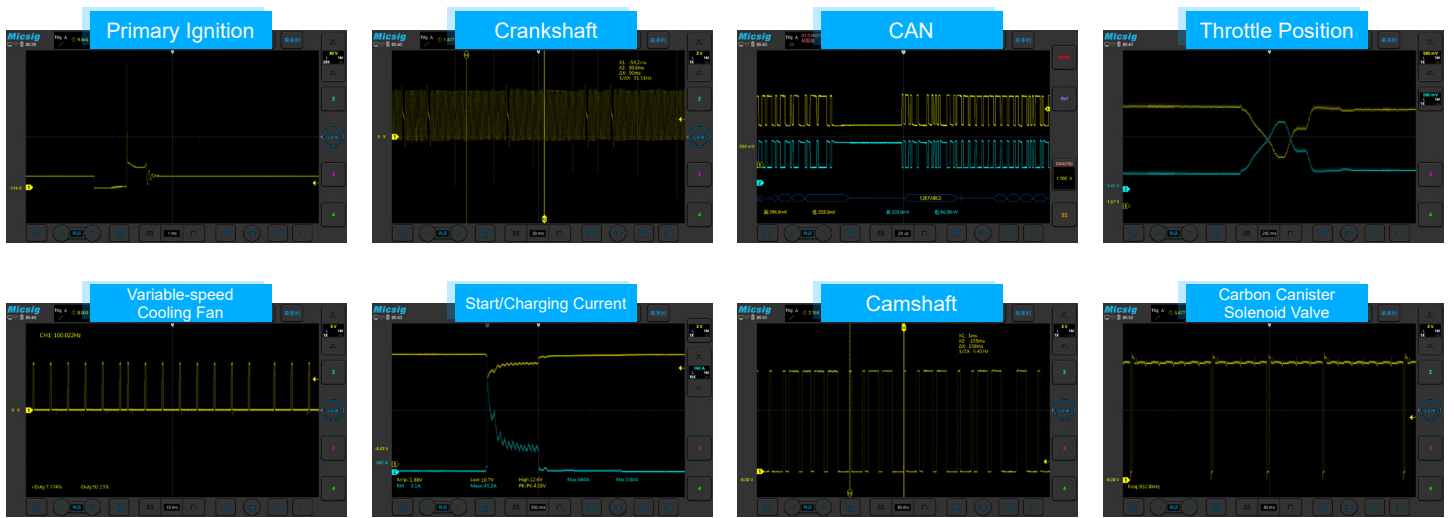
Primary Ignition

Micsig

Crankshaft

Micsig

X1: -59.2ms
X2: 30.8ms
ΔX: 90ms
1/ΔX: 11.11Hz

CAN

Micsig

12E7/4BC0

Throttle Position

Micsig

Variable-speed Cooling Fan

Micsig

CH1: 100.022Hz

+Duty:7.774%

-Duty:92.23%

Start/Charging Current

Micsig

Amp: 3.88V
RM: 3.1A

Low:10.7V
Mean:45.2A

High:12.6V
PK-PK:4.08V

Max:560A

Min:0.00A

Camshaft

Micsig

X1: 1ms
X2: -155ms
ΔX: 156ms
1/ΔX: 6.41Hz

Carbon Canister Solenoid Valve

Micsig

Freq:912.8mHz